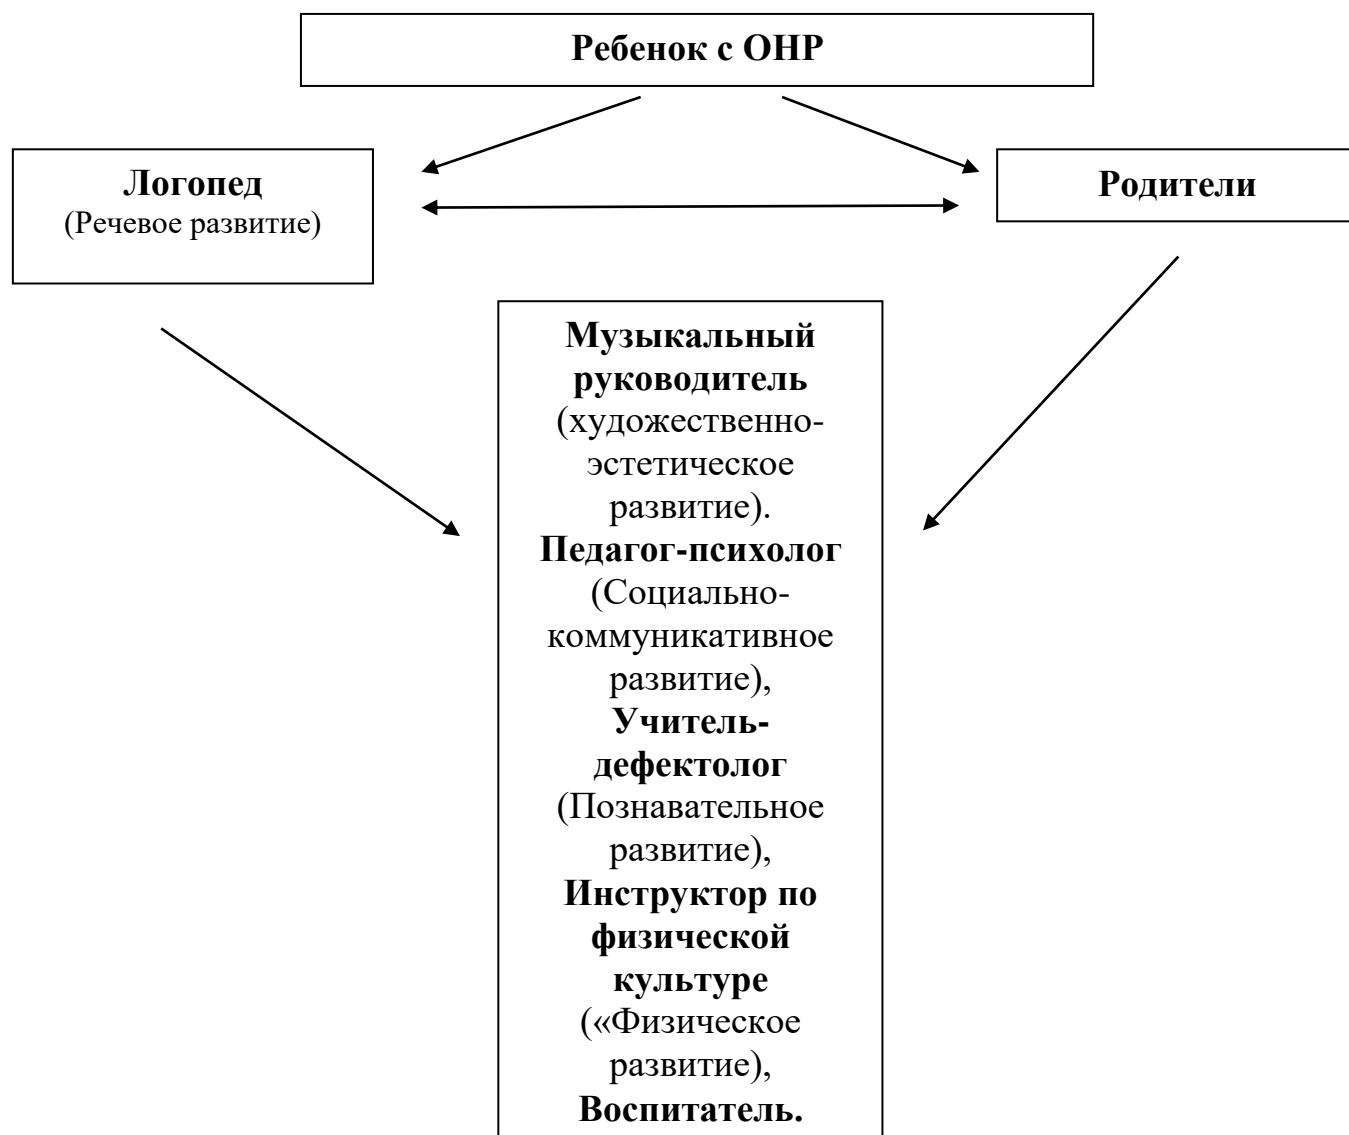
Ребенок с ОНР

Логопед
(Речевое развитие)

Родители

Музыкальный руководитель (художественно-эстетическое развитие).
Педагог-психолог (Социально-коммуникативное развитие),
Учитель-дефектолог (Познавательное развитие),
Инструктор по физической культуре («Физическое развитие),
Воспитатель.